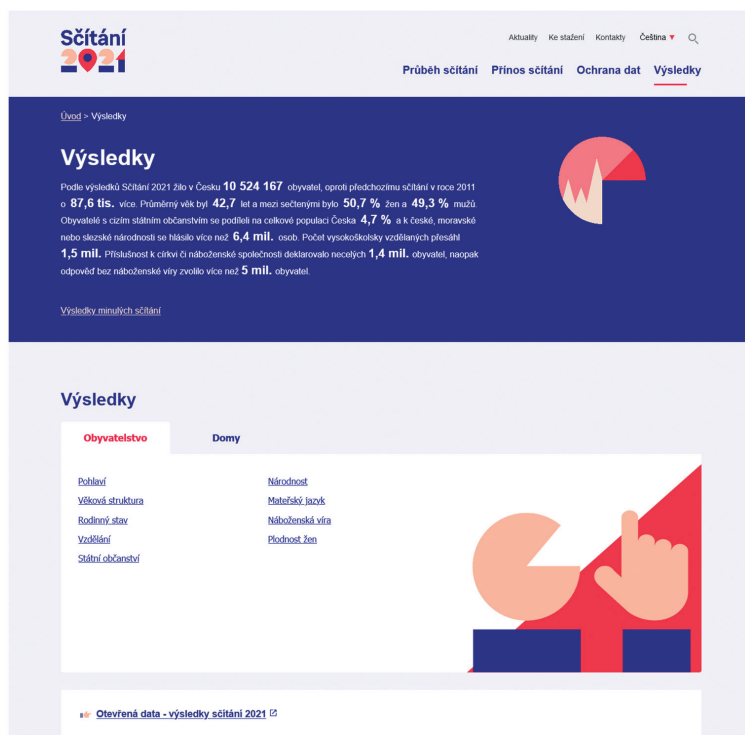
Sčítání 2021

Aktuality Ke stažení Kontakty Čeština

Průběh sčítání Přínos sčítání Ochrana dat Výsledky

Úvod > Výsledky

Výsledky

Podle výsledků Sčítání 2021 žilo v Česku 10 524 167 obyvatel, oproti předchozímu sčítání v roce 2011 o 87,6 tis. více. Průměrný věk byl 42,7 let a mezi sečtenými bylo 50,7 % žen a 49,3 % mužů. Obyvatelé s cizím státním občanstvím se podíleli na celkové populaci Česka 4,7 % a k české, moravské nebo slezské národnosti se hlásilo více než 6,4 mil. osob. Počet vysokoškolsky vzdělaných přesáhl 1,5 mil. Příslušnost k církvi či náboženské společnosti deklarovalo necelých 1,4 mil. obyvatel, naopak odpověď bez náboženské víry zvolilo více než 5 mil. obyvatel.

Výsledky minulých sčítání

Výsledky

Obyvatelstvo Domy

Pohlaví
Věková struktura
Rodinný stav
Vzdělání
Státní občanství

Národnost
Mateřský jazyk
Náboženská víra
Plodnost žen

Otevřená data - výsledky sčítání 2021